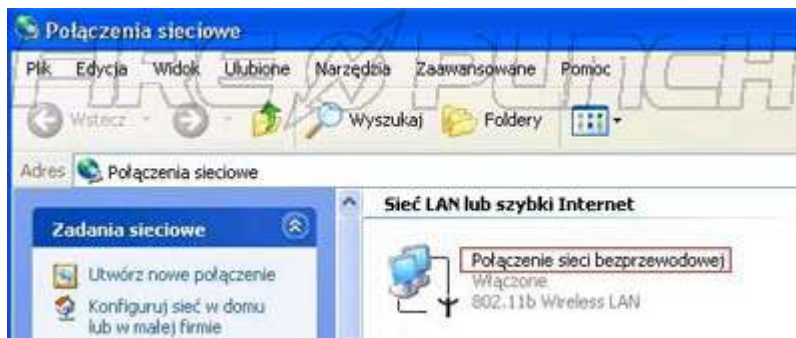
Połączenia sieciowe

Plik Edycja Widok Ulubione Narzędzia Zaawansowane Pomoc

Wstecz Wyszukaj Foldery

Adres Połączenia sieciowe

Zadania sieciowe

Utwórz nowe połączenie

Konfiguruj sieć w domu lub w małej firmie

Sieć LAN lub szybki Internet

Połączenie sieci bezprzewodowej
Włączone
802.11b Wireless LAN

FIRE PUNCH